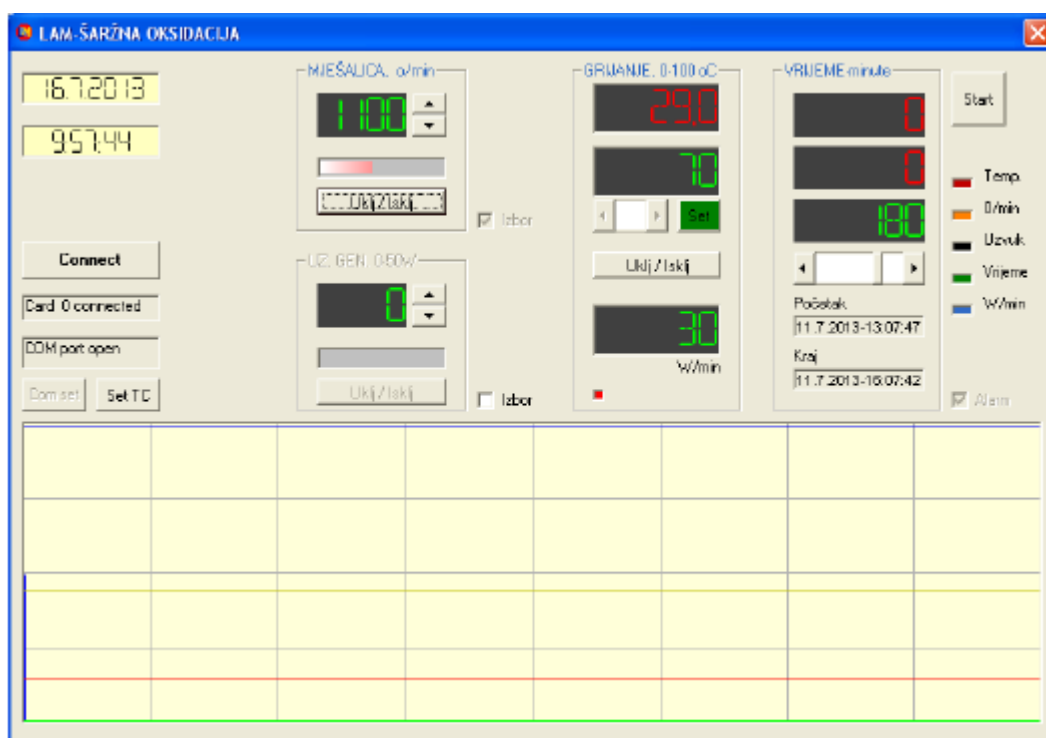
LAM-ŠARŽNA OKSIDACIJA

16.7.2013

9:57:44

Connect

Card 0 connected

COM port open

Com set

Set TC

MJEŠALICA, o/min

1100

Uklj / Isklj

Izbor

UZ. GEN. 0-50W

0

Uklj / Isklj

Izbor

GRIJANJE, 0-100 oC

29.0

70

Set

Uklj / Isklj

30

W/min

VRIJEME minute

0

0

180

Početak

11.7.2013-13:07:47

Kraj

11.7.2013-16:07:42

Start

Temp.

0/min

Uzvuk

Vrijeme

W/min

Alarm